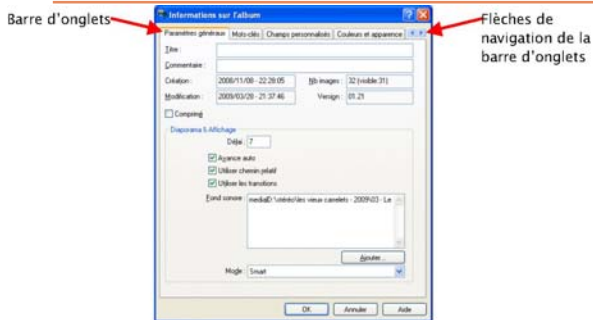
Barre d'onglets

Informations sur l'album

Paramètres généraux | Mots-clés | Champs personnalisés | Couleurs et apparence

Titre :

Commentaire :

Création : 2008/11/08 - 22:28:05

Nb images : 32 (visible:31)

Modification : 2009/03/28 - 21:37:46

Version : 01.21

Compiling

Diaporama & Affichage

Délai : 7

Avance auto

Utiliser chemin relatif

Utiliser les transitions

Fond sonore : mediaD:\\Vrécits\\les vieux carrelets - 2009-03 - Le

Ajouter...

Mode : Smart

OK | Annuler | Aide

Flèches de navigation de la barre d'onglets